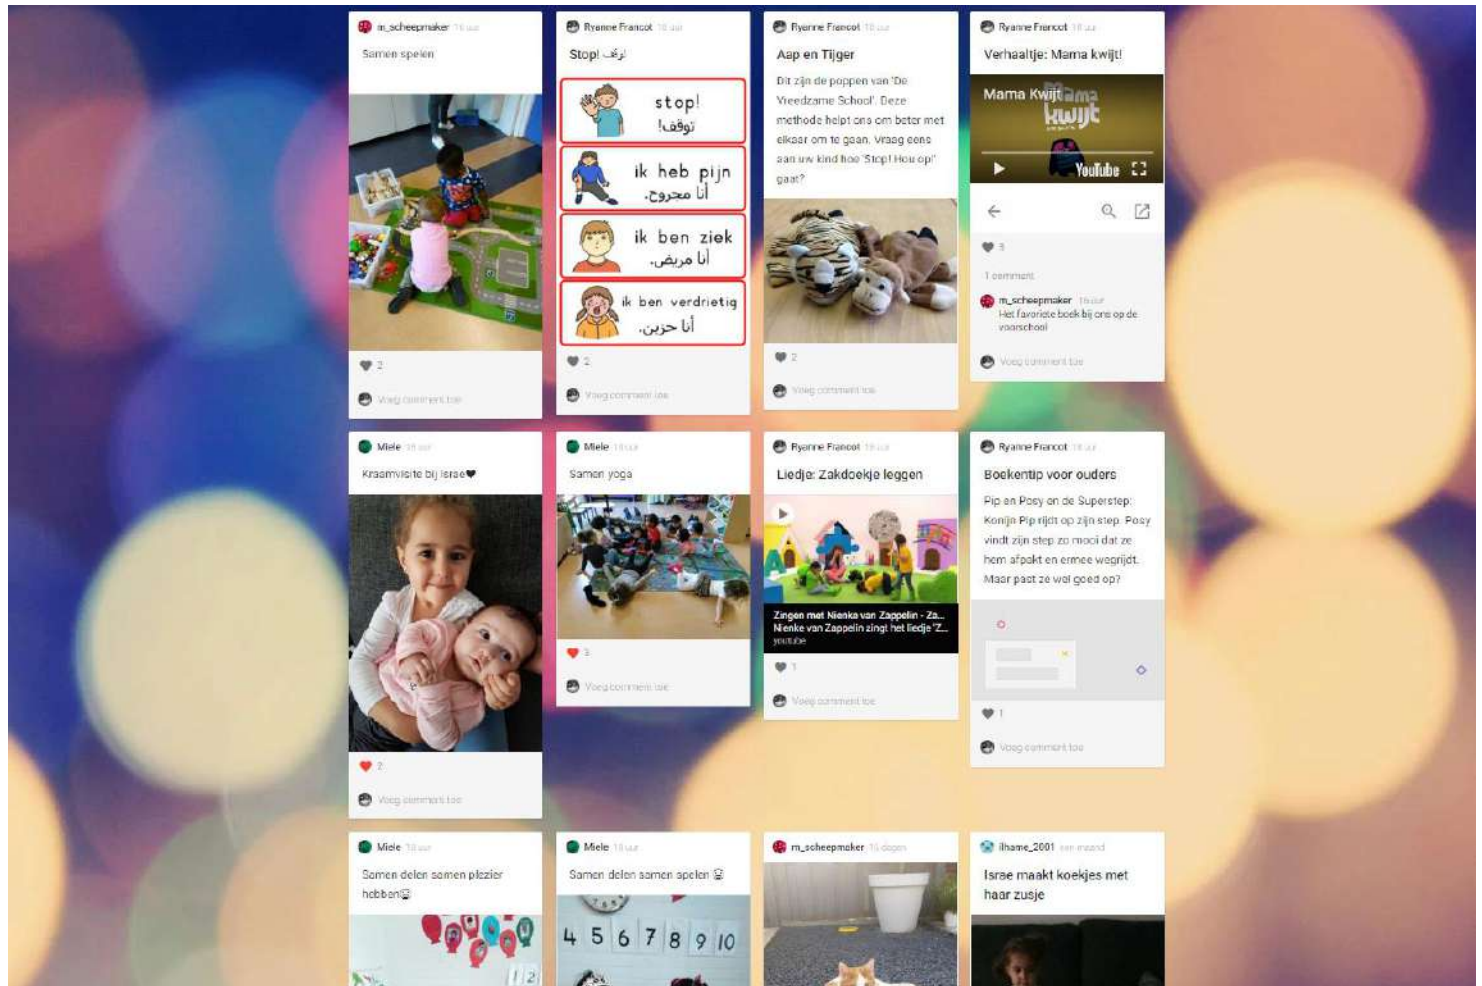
m_scheepmaker 18 uur
Samen spelen

2

Voeg comment toe

Ryanne Francot 18 uur
Stop! توقف

stop!
توقف!

ik heb pijn
أنا مجروح.

ik ben ziek
أنا مريض.

ik ben verdrietig
أنا حزين.

2

Voeg comment toe

Ryanne Francot 18 uur
Aap en Tijger
Dit zijn de poppen van 'De Vreedzame School'. Deze methode helpt ons om beter met elkaar om te gaan. Vraag eens aan uw kind hoe 'Stop! Hou op!' gaat?

2

Voeg comment toe

Ryanne Francot 18 uur
Verhaaltje: Mama kwijt!
Mama Kwijt
Mama kwijt
YouTube

3
1 comment
m_scheepmaker 16 uur
Het favoriete boek bij ons op de voorschool
Voeg comment toe

Miele 18 uur
Kraamvisite bij Israe❤

2

Voeg comment toe

Miele 18 uur
Samen yoga

3

Voeg comment toe

Ryanne Francot 18 uur
Liedje: Zakdoekje leggen
Zingen met Nienke van Zappelin - Za...
Nienke van Zappelin zingt het liedje 'Z...
youtube

1

Voeg comment toe

Ryanne Francot 18 uur
Boekentip voor ouders
Pip en Posy en de Superstep:
Konijn Pip rijdt op zijn step. Posy vindt zijn step zo mooi dat ze hem afpakt en ermee wegrijdt. Maar past ze wel goed op?

1

Voeg comment toe

Miele 18 uur
Samen delen samen plezier hebben😨

Miele 18 uur
Samen delen samen spelen 😨
4 5 6 7 8 9 10

m_scheepmaker 16 dagen

Ilhame_2001 een maand
Israe maakt koekjes met haar zusje